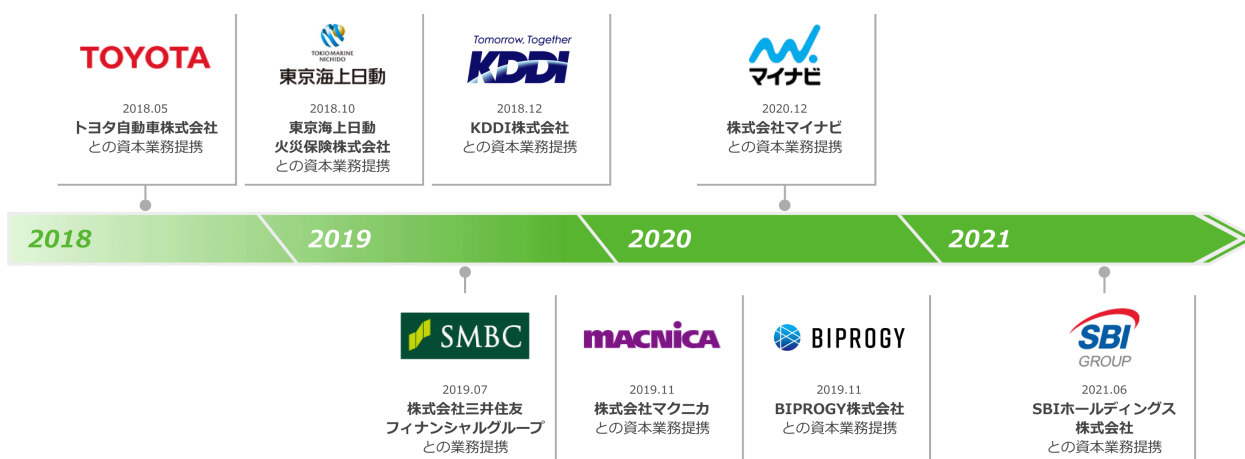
TOYOTA

2018.05
トヨタ自動車株式会社
との資本業務提携

TOKIO MARINE NICHIDO
東京海上日動

2018.10
東京海上日動
火災保険株式会社
との資本業務提携

Tomorrow, Together
KDDI

2018.12
KDDI株式会社
との資本業務提携

マイナビ

2020.12
株式会社マイナビ
との資本業務提携

2018

2019

2020

2021

SMBC

2019.07
株式会社三井住友
フィナンシャルグループ
との業務提携

MACNICA

2019.11
株式会社マクニカ
との資本業務提携

BIPROGY

2019.11
BIPROGY株式会社
との資本業務提携

SBI GROUP

2021.06
SBIホールディングス
株式会社
との資本業務提携